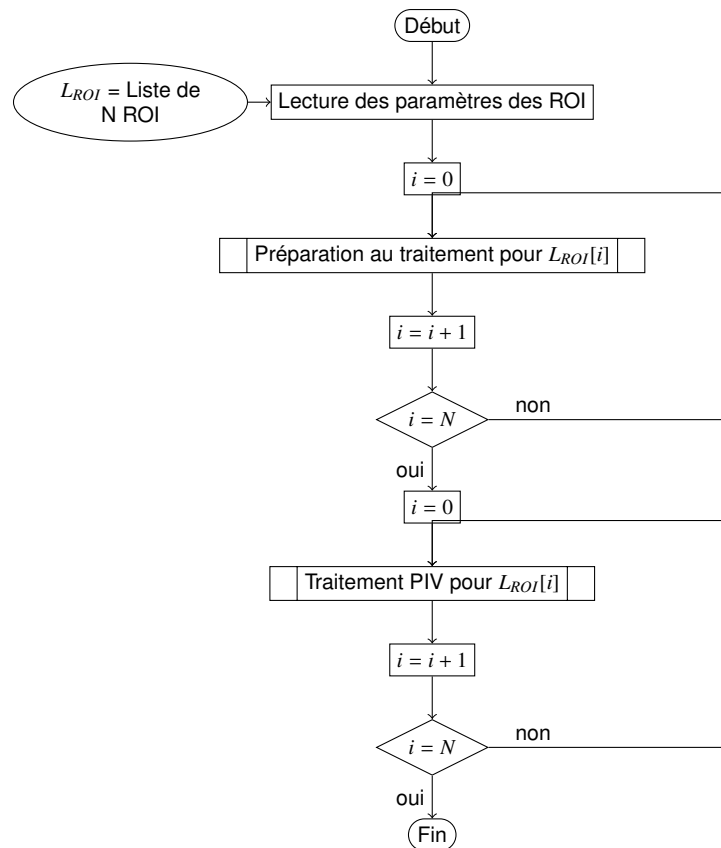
Début

$L_{ROI}$ = Liste de N ROI

Lecture des paramètres des ROI

$i = 0$

Préparation au traitement pour $L_{ROI}[i]$

$i = i + 1$

$i = N$

non

oui

$i = 0$

Traitement PIV pour $L_{ROI}[i]$

$i = i + 1$

$i = N$

non

oui

Fin